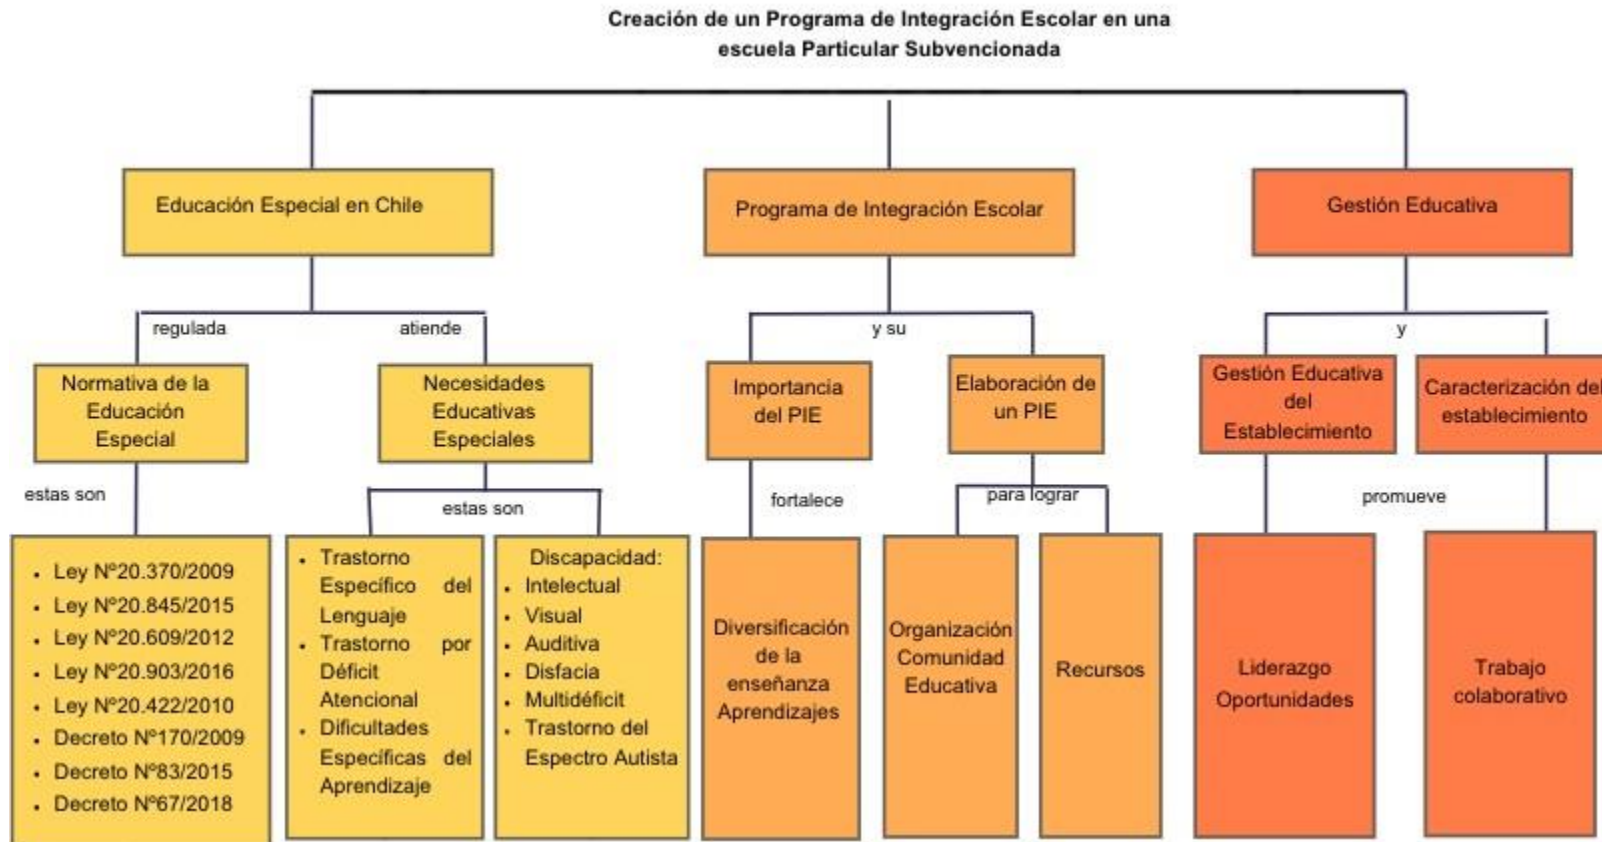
Creación de un Programa de Integración Escolar en una escuela Particular Subvencionada

Educación Especial en Chile

Programa de Integración Escolar

Gestión Educativa

regulada

atiende

y su

y

Normativa de la Educación Especial

Necesidades Educativas Especiales

Importancia del PIE

Elaboración de un PIE

Gestión Educativa del Establecimiento

Caracterización del establecimiento

estas son

estas son

fortalece

para lograr

promueve

- Ley Nº20.370/2009
- Ley Nº20.845/2015
- Ley Nº20.609/2012
- Ley Nº20.903/2016
- Ley Nº20.422/2010
- Decreto Nº170/2009
- Decreto Nº83/2015
- Decreto Nº67/2018

- Trastorno Específico del Lenguaje
- Trastorno por Déficit Atencional
- Dificultades Específicas del Aprendizaje

Discapacidad:
- Intelectual
- Visual
- Auditiva
- Disfacia
- Multidéficit
- Trastorno del Espectro Autista

Diversificación de la enseñanza Aprendizajes

Organización Comunidad Educativa

Recursos

Liderazgo Oportunidades

Trabajo colaborativo